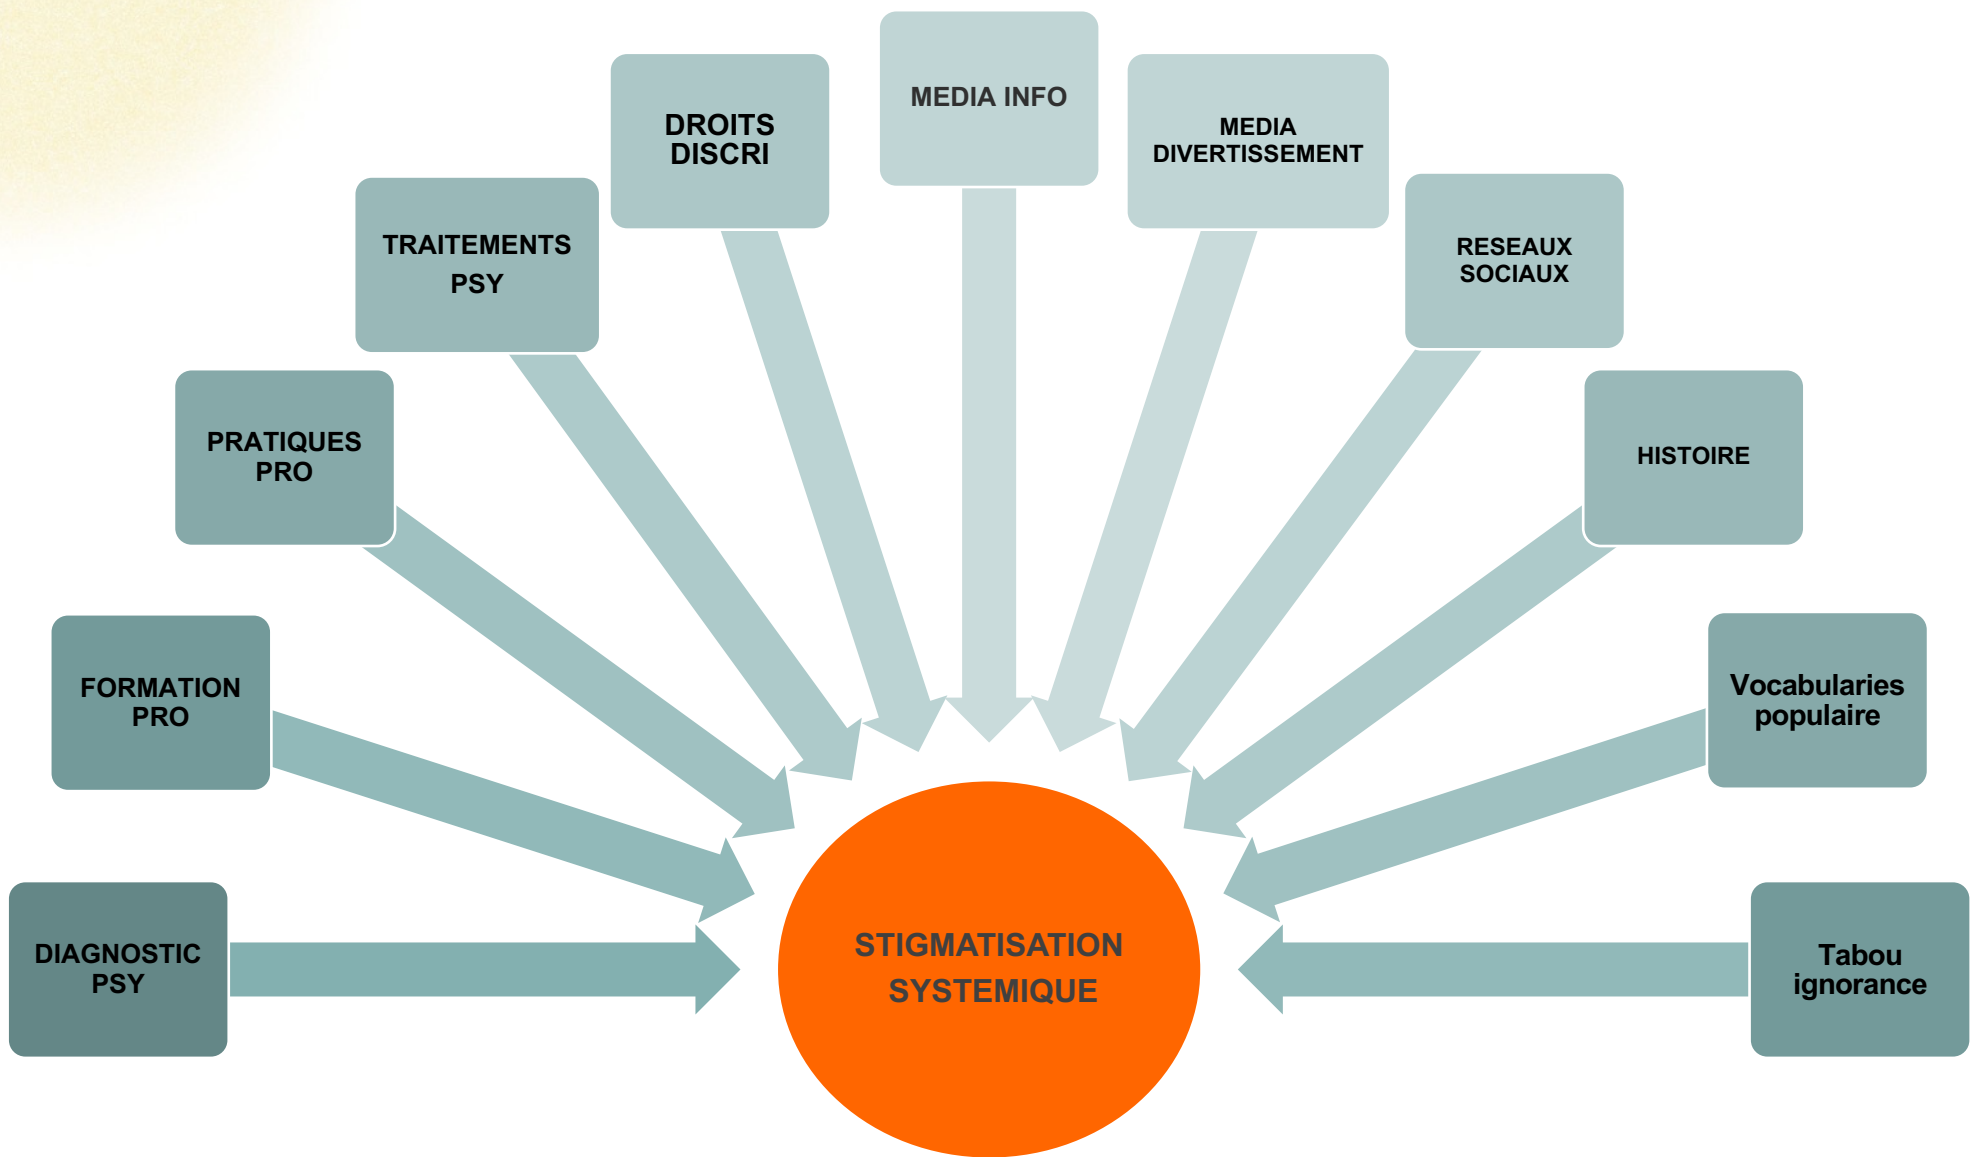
DIAGNOSTIC PSY

FORMATION PRO

PRATIQUES PRO

TRAITEMENTS PSY

DROITS DISCRI

MEDIA INFO

MEDIA DIVERTISSEMENT

RESEAUX SOCIAUX

HISTOIRE

Vocabularies populaire

Tabou ignorance

STIGMATISATION SYSTEMIQUE